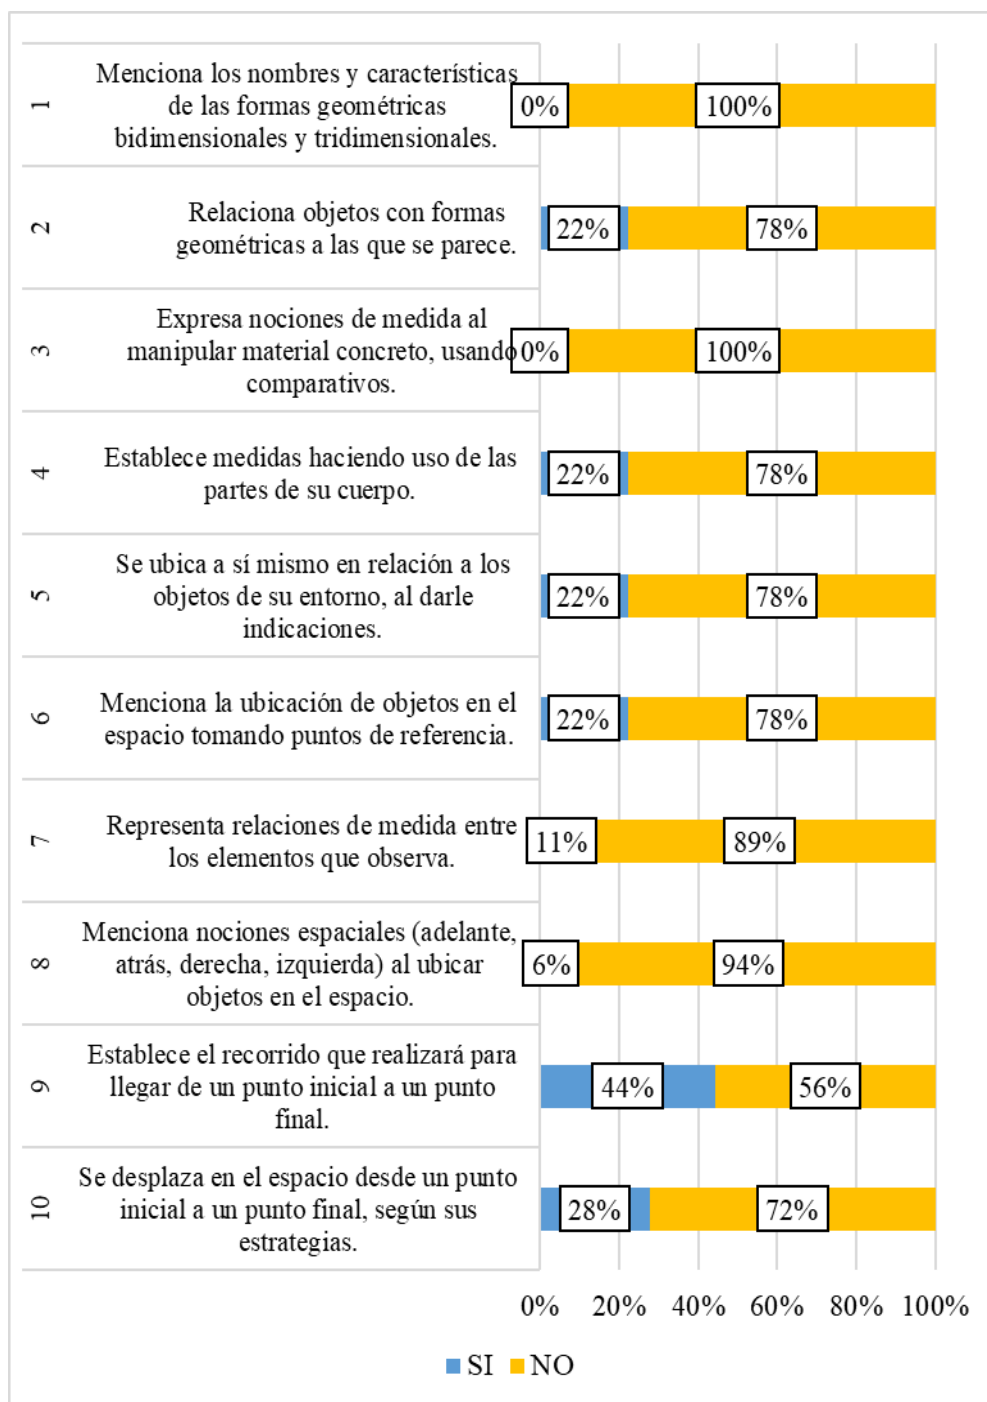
1 Menciona los nombres y características de las formas geométricas bidimensionales y tridimensionales. 0% 100%

2 Relaciona objetos con formas geométricas a las que se parece. 22% 78%

3 Expresa nociones de medida al manipular material concreto, usando comparativos. 0% 100%

4 Establece medidas haciendo uso de las partes de su cuerpo. 22% 78%

5 Se ubica a sí mismo en relación a los objetos de su entorno, al darle indicaciones. 22% 78%

6 Menciona la ubicación de objetos en el espacio tomando puntos de referencia. 22% 78%

7 Representa relaciones de medida entre los elementos que observa. 11% 89%

8 Menciona nociones espaciales (adelante, atrás, derecha, izquierda) al ubicar objetos en el espacio. 6% 94%

9 Establece el recorrido que realizará para llegar de un punto inicial a un punto final. 44% 56%

10 Se desplaza en el espacio desde un punto inicial a un punto final, según sus estrategias. 28% 72%

0% 20% 40% 60% 80% 100%

SI NO